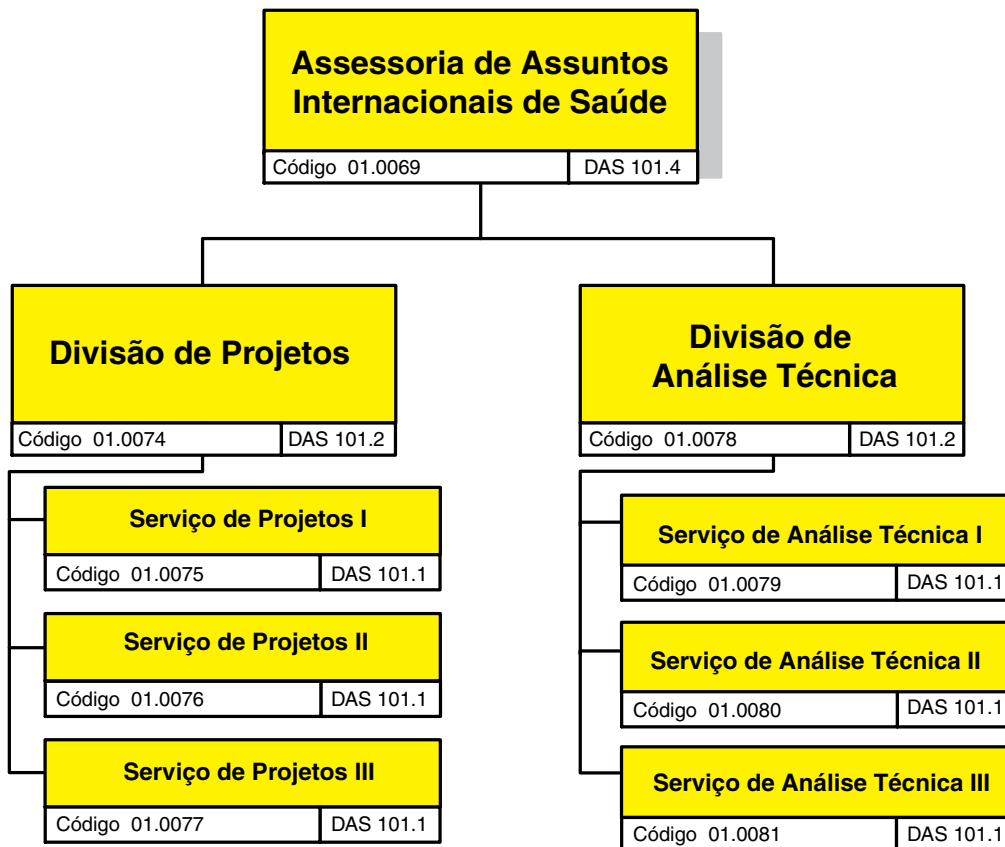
Assessoria de Assuntos Internacionais de Saúde

Código 01.0069 | DAS 101.4

Divisão de Projetos

Código 01.0074 | DAS 101.2

Serviço de Projetos I

Código 01.0075 | DAS 101.1

Serviço de Projetos II

Código 01.0076 | DAS 101.1

Serviço de Projetos III

Código 01.0077 | DAS 101.1

Divisão de Análise Técnica

Código 01.0078 | DAS 101.2

Serviço de Análise Técnica I

Código 01.0079 | DAS 101.1

Serviço de Análise Técnica II

Código 01.0080 | DAS 101.1

Serviço de Análise Técnica III

Código 01.0081 | DAS 101.1